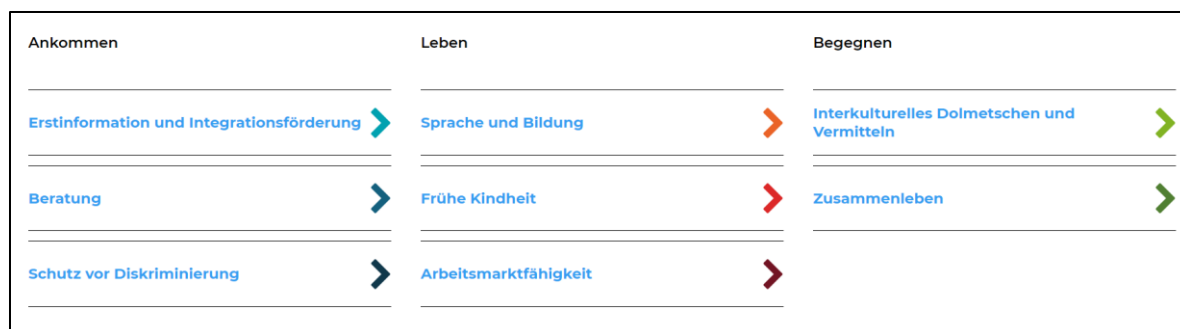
Ankommen

Erstinformation und Integrationsförderung

Beratung

Schutz vor Diskriminierung

Leben

Sprache und Bildung

Frühe Kindheit

Arbeitsmarktfähigkeit

Begegnen

Interkulturelles Dolmetschen und Vermitteln

Zusammenleben